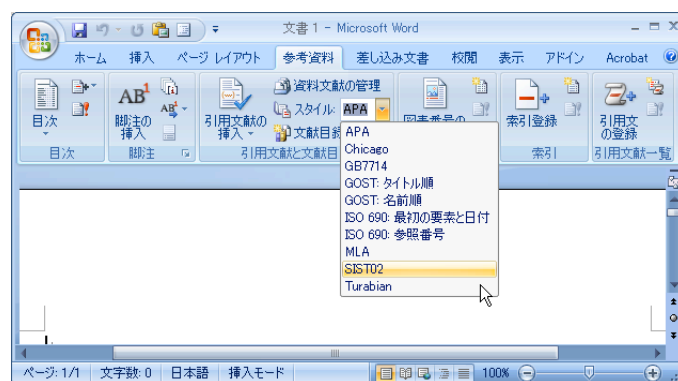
文書 1 - Microsoft Word

ホーム 挿入 ページ レイアウト 参考資料 差し込み文書 校閲 表示 アドイン Acrobat

目次
目次

AB¹
脚注の挿入
脚注

引用文献の挿入
資料文献の管理
スタイル: APA
文献目録
引用文献と文献目録

図表番号の

索引登録
索引

引用文の登録
引用文献一覧

APA
Chicago
GB7714
GOST: タイトル順
GOST: 名前順
ISO 690: 最初の要素と日付
ISO 690: 参照番号
MLA
SIST02
Turabian

ページ: 1/1 文字数: 0 日本語 挿入モード 100%